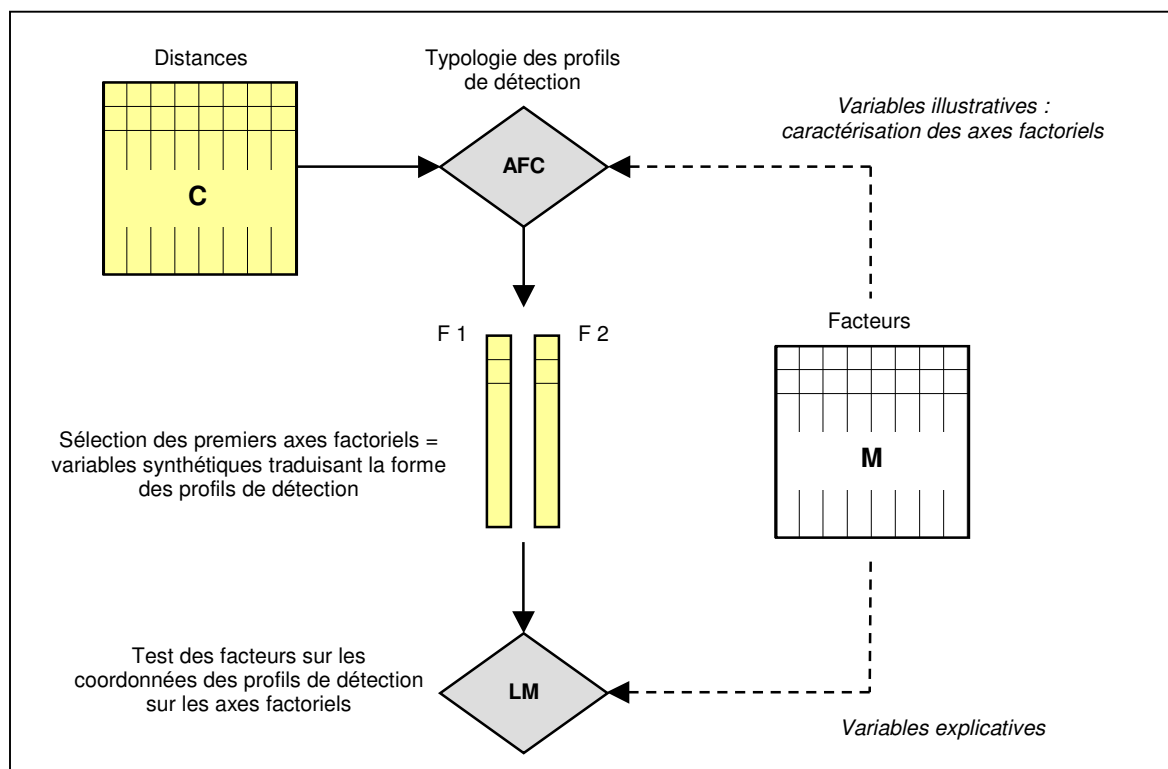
Distances

Typologie des profils de détection

Variables illustratives : caractérisation des axes factoriels

C

AFC

F 1

F 2

Facteurs

M

Sélection des premiers axes factoriels = variables synthétiques traduisant la forme des profils de détection

Test des facteurs sur les coordonnées des profils de détection sur les axes factoriels

LM

Variables explicatives